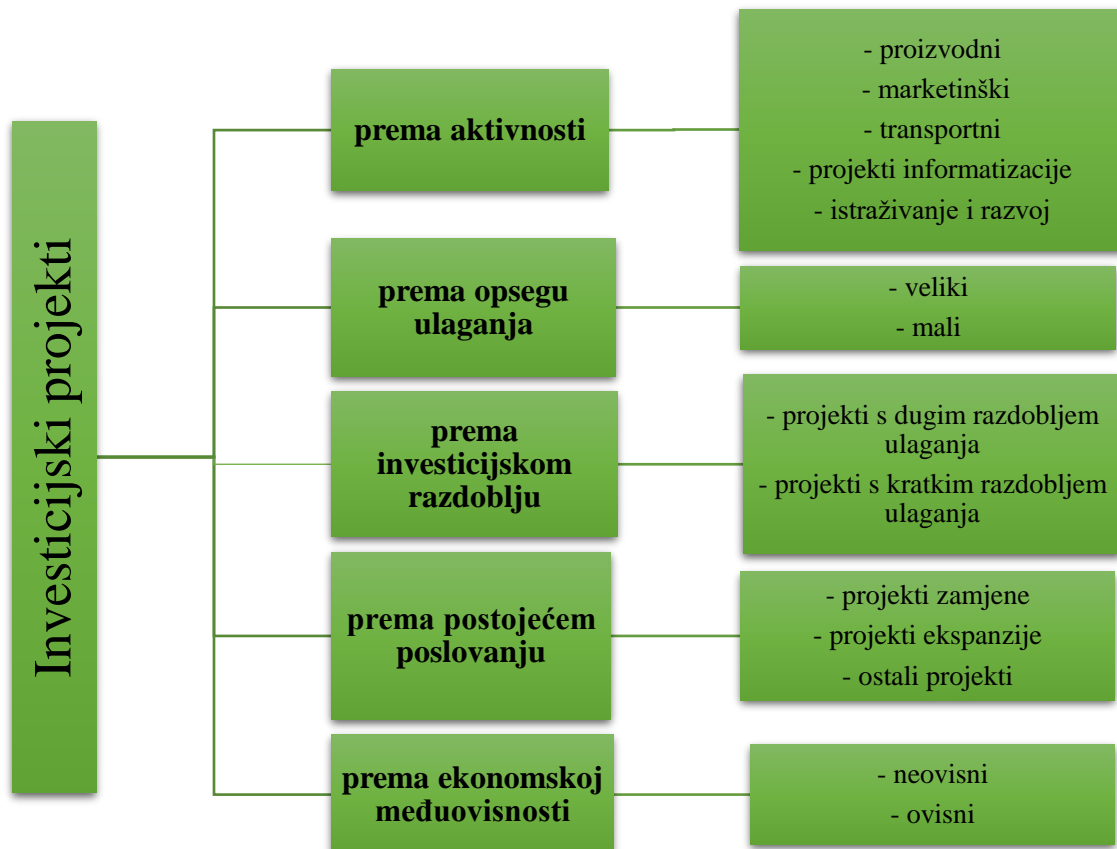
Investicijski projekti

prema aktivnosti

- proizvodni
- marketinški
- transportni
- projekti informatizacije
- istraživanje i razvoj

prema opsegu ulaganja

- veliki
- mali

prema investicijskom razdoblju

- projekti s dugim razdobljem ulaganja
- projekti s kratkim razdobljem ulaganja

prema postojećem poslovanju

- projekti zamjene
- projekti ekspanzije
- ostali projekti

prema ekonomskoj međuovisnosti

- neovisni
- ovisni